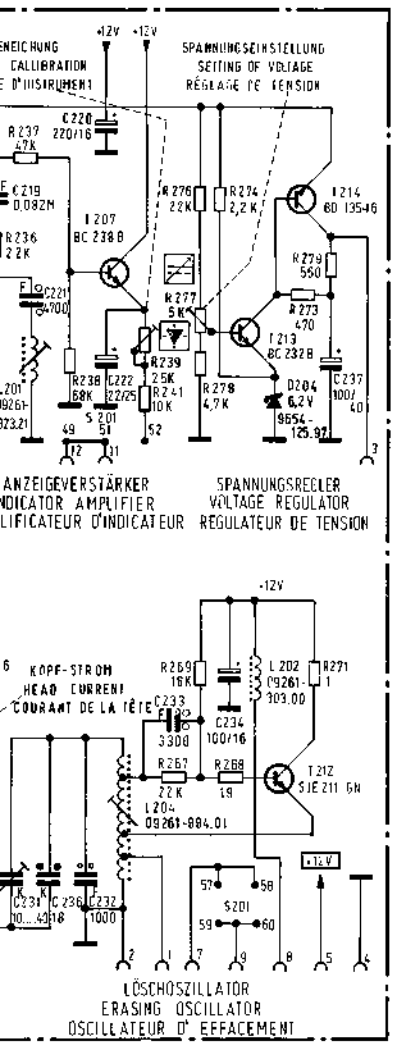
+12V +12V
ENEICHUNG
CALLIBRATION
E D'INSTRUMENT
SPANNUNGSEINSTELLUNG
SETTING OF VOLTAGE
RÉGLAGE DE TENSION
C220
220/16
R237
47K
C219
0,082M
R236
22K
T207
BC 238 B
R276
22K
R274
2,2K
T214
BD 135-16
R279
560
R277
5K
R273
470
T213
BC 232 B
C221
4700
L201
09261-
323.21
R238
68K
C222
22/25
R239
2,5K
R241
10K
S201
50 51
49 52
R278
4,7K
D204
6,2V
9654-
125.97
C237
100/
40
12 11
3
ANZEIGEVERSTÄRKER
INDICATOR AMPLIFIER
LIFICATEUR D'INDICATEUR
SPANNUNGSREGLER
VOLTAGE REGULATOR
RÉGULATEUR DE TENSION
+12V
6
KOPF-STROM
HEAD CURRENT
COURANT DE LA TÊTE
R269
16K
C233
3300
C234
100/16
L202
09261-
303.00
R271
1
R267
22K
R268
18
T212
SJE 211 GN
L204
09261-884.01
C231
10...40
C236
18
C232
1000
57 58
S201
59 60
+12V
2 1 7 9 8 5 4
LÖSCHOSZILLATOR
ERASING OSCILLATOR
OSCILLATEUR D' EFFACEMENT